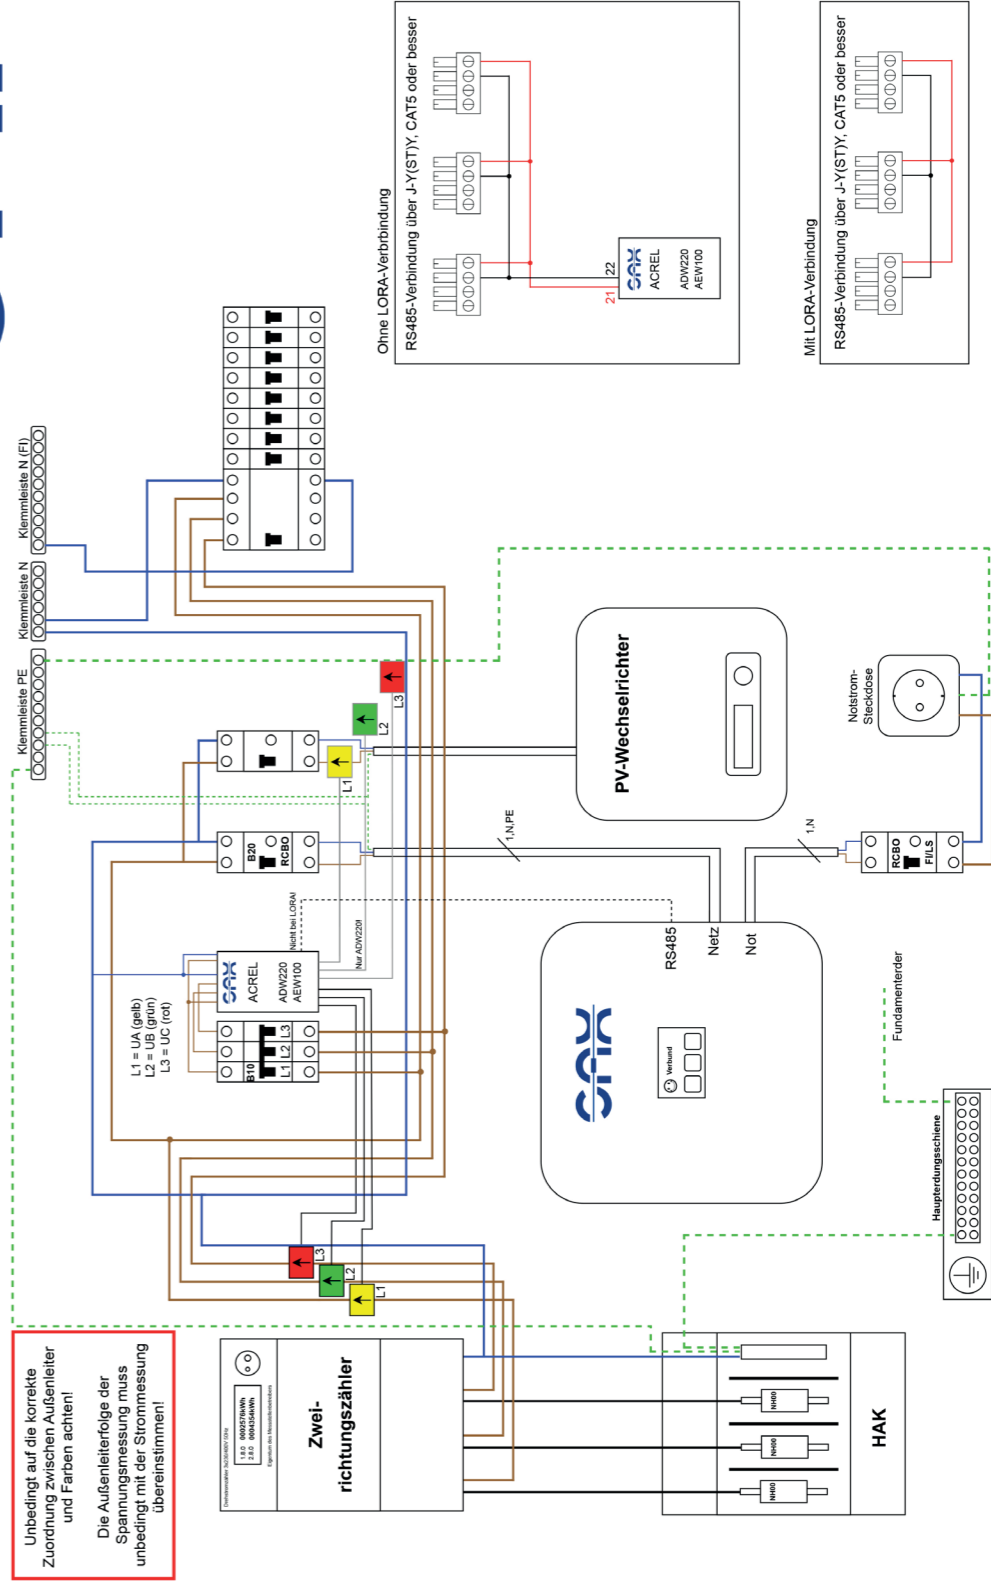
Ohne LORA-Verbindung
RS485-Verbindung über J-Y(ST)Y, CAT5 oder besser
22
21
SAX
ACREL
ADW220
AEW100

Mit LORA-Verbindung
RS485-Verbindung über J-Y(ST)Y, CAT5 oder besser

Klemmleiste N (FI)
Klemmleiste N
Klemmleiste PE

L3
L2
L1

PV-Wechselrichter

Notstrom-Steckdose

1,N,PE
1,N

B20
RCBO

RCBO
FI/LS

Nicht bei LORA!
Nur ADW220!

SAX
ACREL
ADW220
AEW100

L1 = UA (gelb)
L2 = UB (grün)
L3 = UC (rot)

B10
L1 L2 L3

RS485
Netz
Not

SAX

Verbund

Fundamenterder

Haupterdungsschiene

L3
L2
L1

Unbedingt auf die korrekte Zuordnung zwischen Außenleiter und Farben achten!

Die Außenleiterfolge der Spannungsmessung muss unbedingt mit der Strommessung übereinstimmen!

1.8.0 000578kWh
2.8.0 000456kWh

Zwei-richtungszähler

NH00
NH00
NH00

HAK